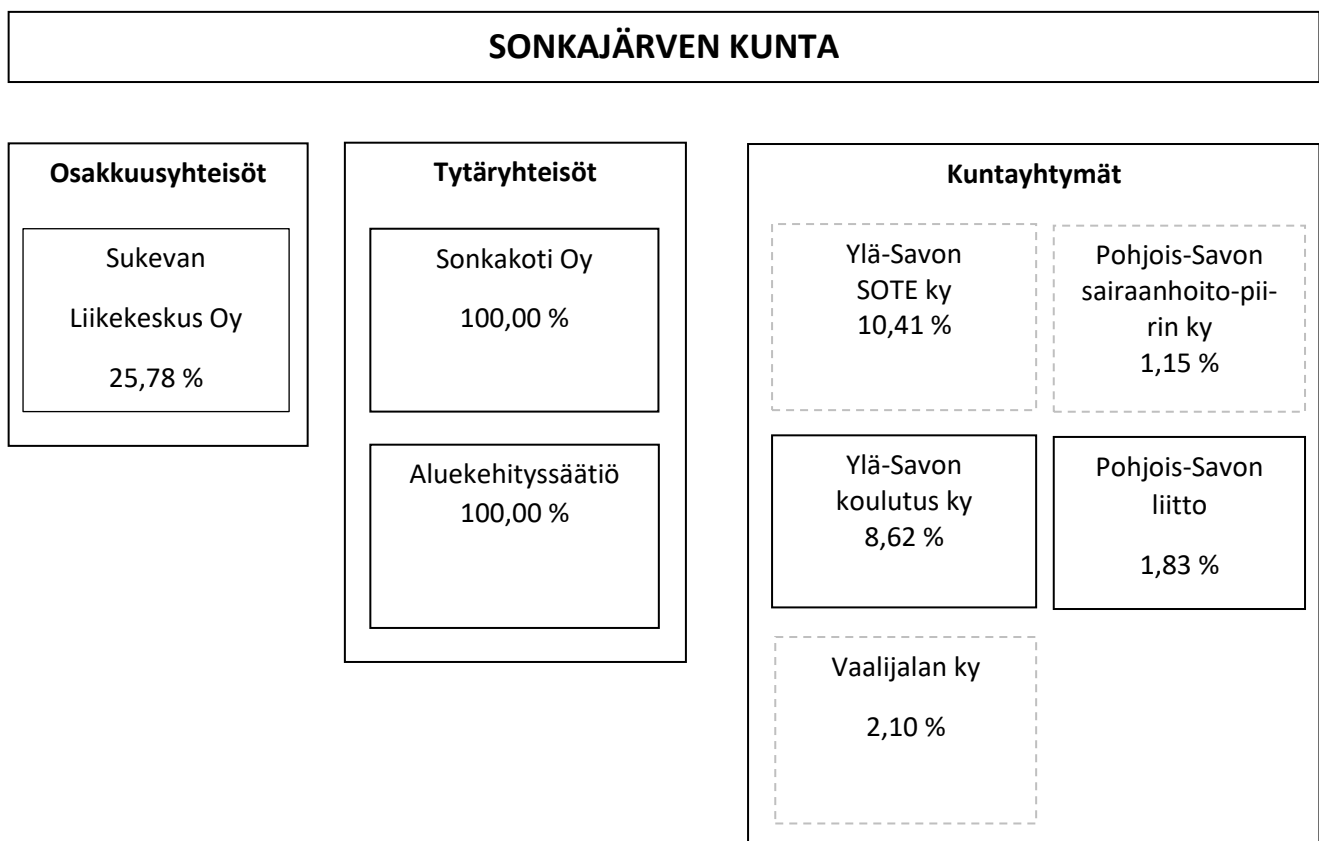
SONKAJÄRVEN KUNTA

Osakkuusyhteisöt

Sukevan Liikekeskus Oy 25,78 %

Tytäryhteisöt

Sonkakoti Oy 100,00 %

Aluekehityssäätiö 100,00 %

Kuntayhtymät

Ylä-Savon SOTE ky 10,41 %

Pohjois-Savon sairaanhoito-piirin ky 1,15 %

Ylä-Savon koulutus ky 8,62 %

Pohjois-Savon liitto 1,83 %

Vaalijalan ky 2,10 %